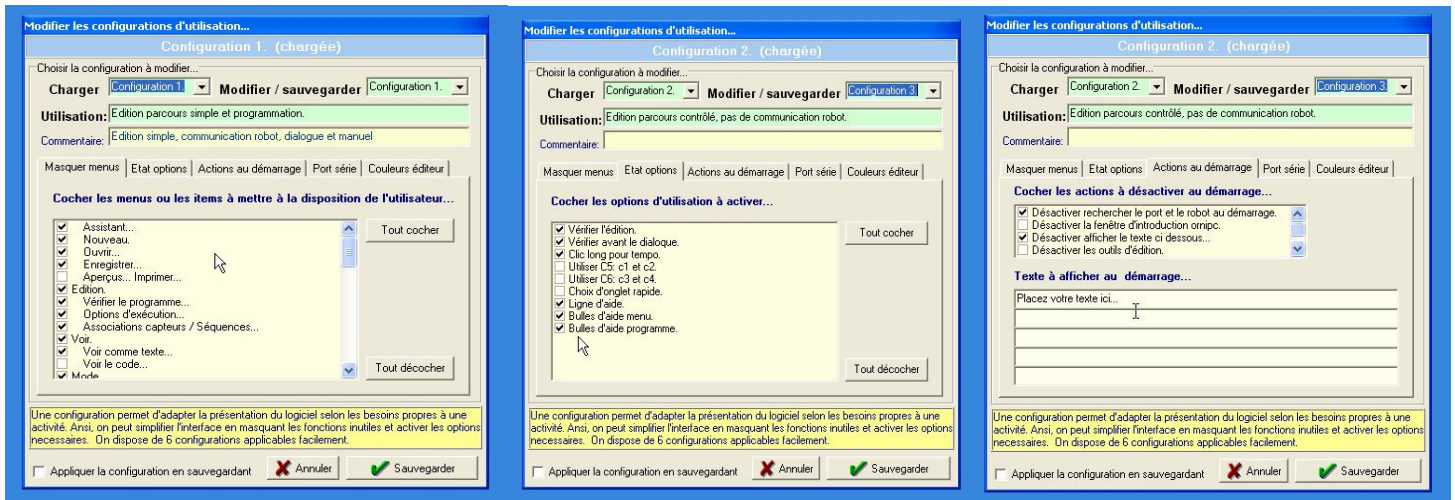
Modifier les configurations d'utilisation...

Configuration 1. (chargée)

Choisir la configuration à modifier...

Charger Configuration 1. Modifier / sauvegarder Configuration 1.

Utilisation: Edition parcours simple et programmation.

Commentaire: Edition simple, communication robot, dialogue et manuel

Masquer menus | Etat options | Actions au démarrage | Port série | Couleurs éditeur

Cocher les menus ou les items à mettre à la disposition de l'utilisateur...

☑ Assistant...
☑ Nouveau.
☑ Ouvrir...
☑ Enregistrer...
☐ Aperçus... Imprimer...
☑ Edition.
☑ Vérifier le programme...
☑ Options d'exécution...
☑ Associations capteurs / Séquences...
☑ Voir.
☑ Voir comme texte...
☐ Voir le code...
☑ Mode

Tout cocher

Tout décocher

Une configuration permet d'adapter la présentation du logiciel selon les besoins propres à une activité. Ansi, on peut simplifier l'interface en masquant les fonctions inutiles et activer les options necessaires. On dispose de 6 configurations applicables facilement.

☐ Appliquer la configuration en sauvegardant

Annuler

Sauvegarder

Modifier les configurations d'utilisation...

Configuration 2. (chargée)

Choisir la configuration à modifier...

Charger Configuration 2. Modifier / sauvegarder Configuration 3.

Utilisation: Edition parcours contrôlé, pas de communication robot.

Commentaire:

Masquer menus | Etat options | Actions au démarrage | Port série | Couleurs éditeur

Cocher les options d'utilisation à activer...

☑ Vérifier l'édition.
☑ Vérifier avant le dialoque.
☑ Clic long pour tempo.
☐ Utiliser C5: c1 et c2.
☐ Utiliser C6: c3 et c4.
☐ Choix d'onglet rapide.
☑ Ligne d'aide.
☑ Bulles d'aide menu.
☑ Bulles d'aide programme.

Tout cocher

Tout décocher

Une configuration permet d'adapter la présentation du logiciel selon les besoins propres à une activité. Ansi, on peut simplifier l'interface en masquant les fonctions inutiles et activer les options necessaires. On dispose de 6 configurations applicables facilement.

☐ Appliquer la configuration en sauvegardant

Annuler

Sauvegarder

Modifier les configurations d'utilisation...

Configuration 2. (chargée)

Choisir la configuration à modifier...

Charger Configuration 2. Modifier / sauvegarder Configuration 3.

Utilisation: Edition parcours contrôlé, pas de communication robot.

Commentaire:

Masquer menus | Etat options | Actions au démarrage | Port série | Couleurs éditeur

Cocher les actions à désactiver au démarrage...

☑ Désactiver rechercher le port et le robot au démarrage.
☐ Désactiver la fenêtre d'introduction ornipc.
☑ Désactiver afficher le texte ci dessous...
☐ Désactiver les outils d'édition.

Texte à afficher au démarrage...

Placez votre texte ici...

Une configuration permet d'adapter la présentation du logiciel selon les besoins propres à une activité. Ansi, on peut simplifier l'interface en masquant les fonctions inutiles et activer les options necessaires. On dispose de 6 configurations applicables facilement.

☐ Appliquer la configuration en sauvegardant

Annuler

Sauvegarder